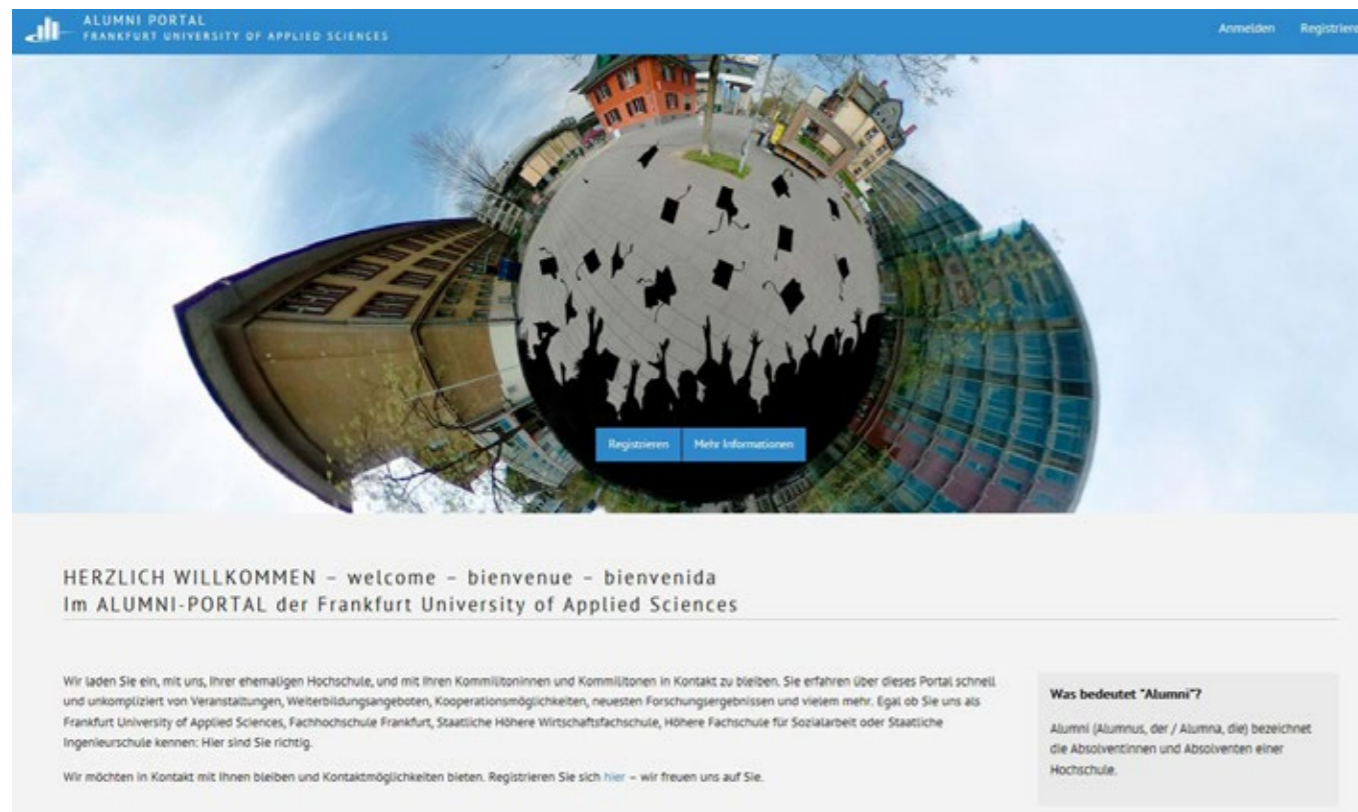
ALUMNI PORTAL
FRANKFURT UNIVERSITY OF APPLIED SCIENCES

Anmelden Registriere

Registrieren Mehr Informationen

HERZLICH WILLKOMMEN – welcome – bienvenue – bienvenida
Im ALUMNI-PORTAL der Frankfurt University of Applied Sciences

Wir laden Sie ein, mit uns, Ihrer ehemaligen Hochschule, und mit Ihren Kommilitoninnen und Kommilitonen in Kontakt zu bleiben. Sie erfahren über dieses Portal schnell und unkompliziert von Veranstaltungen, Weiterbildungsangeboten, Kooperationsmöglichkeiten, neuesten Forschungsergebnissen und vielem mehr. Egal ob Sie uns als Frankfurt University of Applied Sciences, Fachhochschule Frankfurt, Staatliche Höhere Wirtschaftsfachschule, Höhere Fachschule für Sozialarbeit oder Staatliche Ingenieurschule kennen: Hier sind Sie richtig.

Wir möchten in Kontakt mit Ihnen bleiben und Kontaktmöglichkeiten bieten. Registrieren Sie sich hier – wir freuen uns auf Sie.

Was bedeutet "Alumni"?

Alumni (Alumnus, der / Alumna, die) bezeichnet die Absolventinnen und Absolventen einer Hochschule.